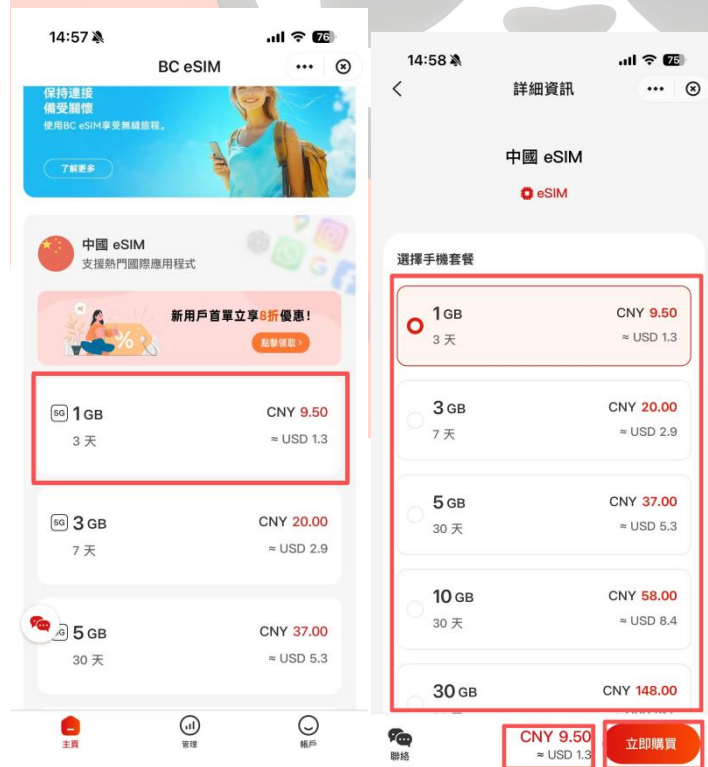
14:57
76
BC eSIM
保持連接
備受關懷
使用BC eSIM享受無縫旅程。
了解更多

中國 eSIM
支援熱門國際應用程式

新用戶首單立享8折優惠!
點擊領取 >

5G 1 GB
3 天
CNY 9.50
≈ USD 1.3

5G 3 GB
7 天
CNY 20.00
≈ USD 2.9

5G 5 GB
30 天
CNY 37.00
≈ USD 5.3

主頁
管理
帳戶

14:58
75
<
詳細資訊

中國 eSIM
eSIM

選擇手機套餐

1 GB
3 天
CNY 9.50
≈ USD 1.3

3 GB
7 天
CNY 20.00
≈ USD 2.9

5 GB
30 天
CNY 37.00
≈ USD 5.3

10 GB
30 天
CNY 58.00
≈ USD 8.4

30 GB
CNY 148.00

聯絡
CNY 9.50
≈ USD 1.3
立即購買